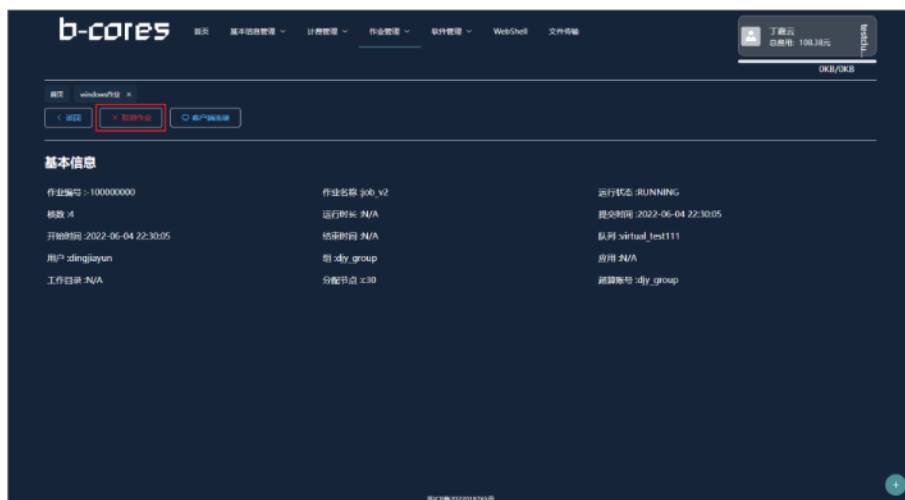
b-cores 首页 基本信息管理 ∨ 计费管理 ∨ 作业管理 ∨ 软件管理 ∨ WebShell 文件传输

丁嘉云
总费用: 108.38元
testdu...

0KB/0KB

首页 windows作业 ×

< 返回 × 取消作业 客户端连接

基本信息

作业编号 :-100000000
作业名称 :job_v2
运行状态 :RUNNING
核数 :4
运行时长 :N/A
提交时间 :2022-06-04 22:30:05
开始时间 :2022-06-04 22:30:05
结束时间 :N/A
队列 :virtual_test111
用户 :dingjiayun
组 :djy_group
应用 :N/A
工作目录 :N/A
分配节点 :c30
结算账号 :djy_group

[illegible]